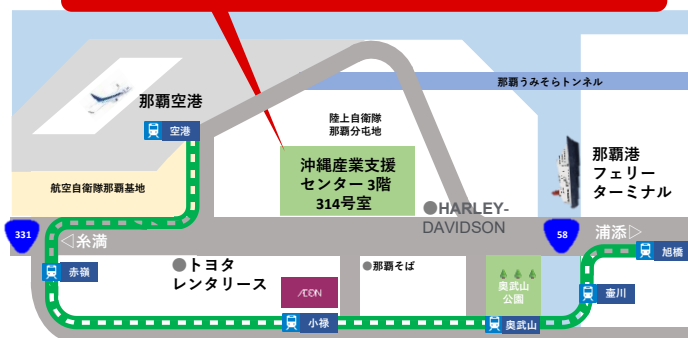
那覇うみそらトンネル

那覇空港

空港

陸上自衛隊
那覇分屯地

沖縄産業支援
センター 3階
314号室

那覇港
フェリー
ターミナル

航空自衛隊那覇基地

●HARLEY-
DAVIDSON

331

◁糸満

58

浦添▷

旭橋

赤嶺

●トヨタ
レンタリース

●那覇そば

奥武山
公園

壺川

/EON

小禄

奥武山